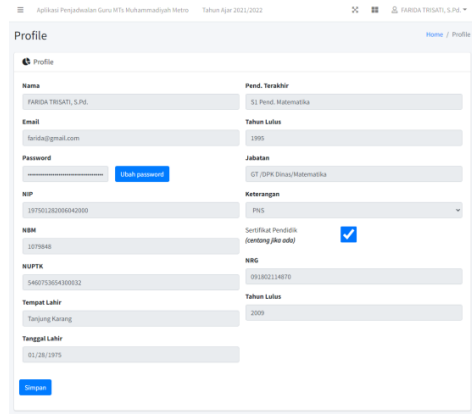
Aplikasi Penjadwalan Guru MTs Muhammadiyah Metro Tahun Ajar 2021/2022

FARIDA TRISATI, S.Pd.

Profile

Home / Profile

Profile

Nama
FARIDA TRISATI, S.Pd.

Email
faridx@gmail.com

Password
••••••••••••••••••••••••••••••
Ubah password

NIP
197501282006042000

NBM
1079848

NUPTK
5460753654300032

Tempat Lahir
Tanjung Karang

Tanggal Lahir
01/28/1975

Pend. Terakhir
S1 Pend. Matematika

Tahun Lulus
1995

Jabatan
GT /DPK Dinas/Matematika

Keterangan
PNS

Sertifikat Pendidik
(centang jika ada)

NRG
091802114878

Tahun Lulus
2009

Simpan